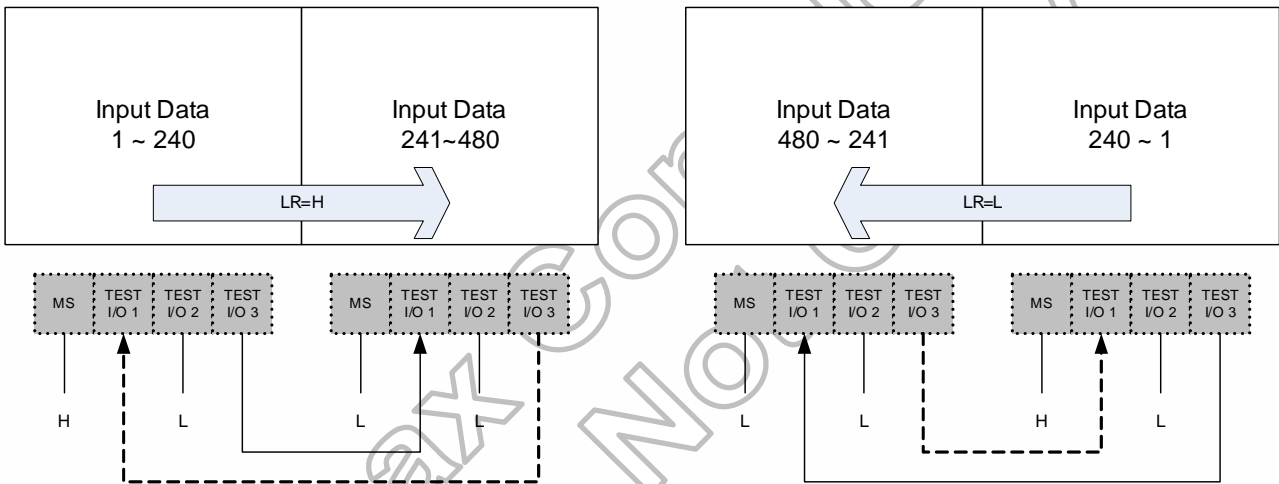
Input Data
1 ~ 240

Input Data
241~480

LR=H

Input Data
480 ~ 241

Input Data
240 ~ 1

LR=L

MS
TEST I/O 1
TEST I/O 2
TEST I/O 3

MS
TEST I/O 1
TEST I/O 2
TEST I/O 3

MS
TEST I/O 1
TEST I/O 2
TEST I/O 3

MS
TEST I/O 1
TEST I/O 2
TEST I/O 3

H L L L

L L H L

ax Co Not